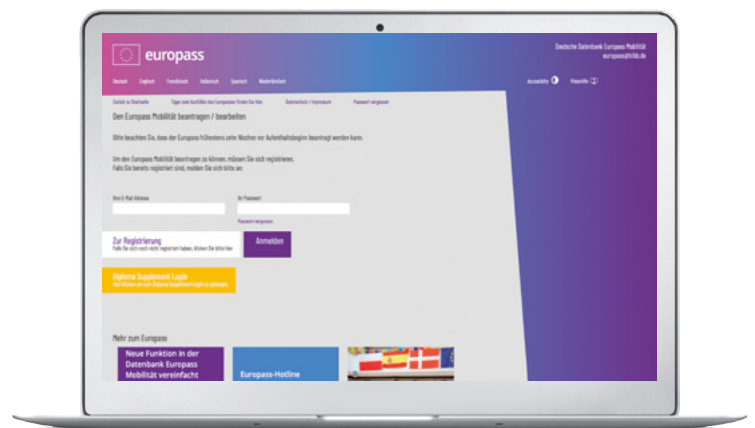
europass

Deutsche Datenbank Europass Mobilität
europass@bibb.de

Deutsch Englisch Französisch Italienisch Spanisch Niederländisch

Accessibility Vorlesehilfe

Zurück zu Startseite Tipps zum Ausfüllen des Europasses finden Sie hier. Datenschutz / Impressum Passwort vergessen

Den Europass Mobilität beantragen / bearbeiten

Bitte beachten Sie, dass der Europass frühestens zehn Wochen vor Aufenthaltsbeginn beantragt werden kann.

Um den Europass Mobilität beantragen zu können, müssen Sie sich registrieren.
Falls Sie bereits registriert sind, melden Sie sich bitte an:

Ihre E-Mail Adresse

Ihr Passwort

Passwort vergessen

Zur Registrierung
Falls Sie sich noch nicht registriert haben, klicken Sie bitte hier

Anmelden

Diploma Supplement Login
Hier klicken um zum Diploma Supplement Login zu gelangen

Mehr zum Europass

Neue Funktion in der Datenbank Europass Mobilität vereinfacht

Europass-Hotline